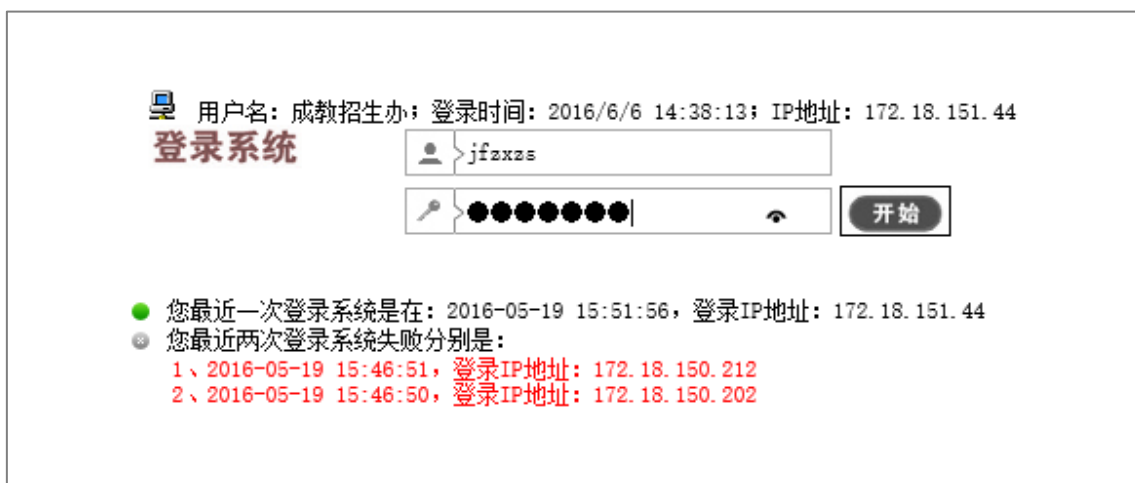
用户名：成教招生办；登录时间：2016/6/6 14:38:13；IP地址：172.18.151.44

登录系统

jfzxzs

●●●●●●●●

开始

您最近一次登录系统是在：2016-05-19 15:51:56，登录IP地址：172.18.151.44

您最近两次登录系统失败分别是：

1、2016-05-19 15:46:51，登录IP地址：172.18.150.212

2、2016-05-19 15:46:50，登录IP地址：172.18.150.202